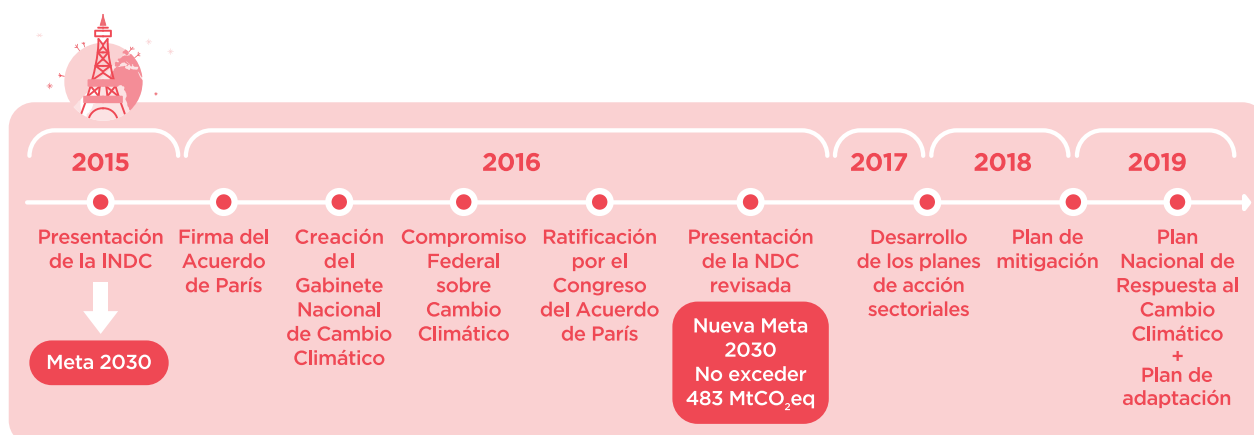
2015

Presentación de la INDC

Meta 2030

2016

Firma del Acuerdo de París

Creación del Gabinete Nacional de Cambio Climático

Compromiso Federal sobre Cambio Climático

Ratificación por el Congreso del Acuerdo de París

Presentación de la NDC revisada

Nueva Meta 2030 No exceder 483 $MtCO_2eq$

2017

Desarrollo de los planes de acción sectoriales

2018

Plan de mitigación

2019

Plan Nacional de Respuesta al Cambio Climático + Plan de adaptación